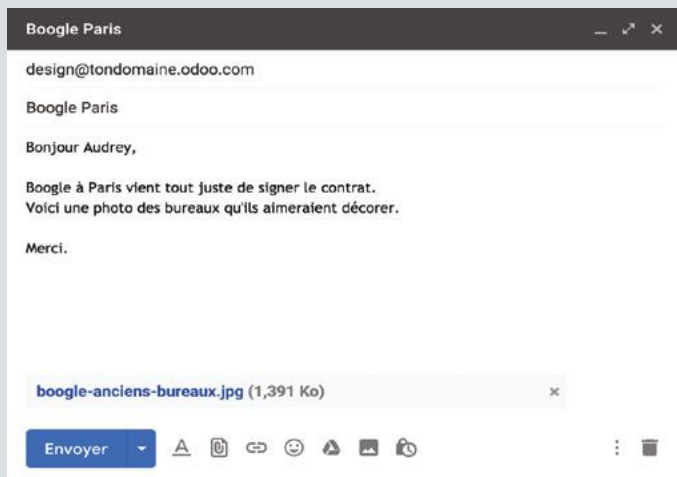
Boogle Paris

design@tondomaine.odoo.com

Boogle Paris

Bonjour Audrey,

Boogle à Paris vient tout juste de signer le contrat.
Voici une photo des bureaux qu'ils aimeraient décorer.

Merci.

boogle-anciens-bureaux.jpg (1,391 Ko)

Envoyer